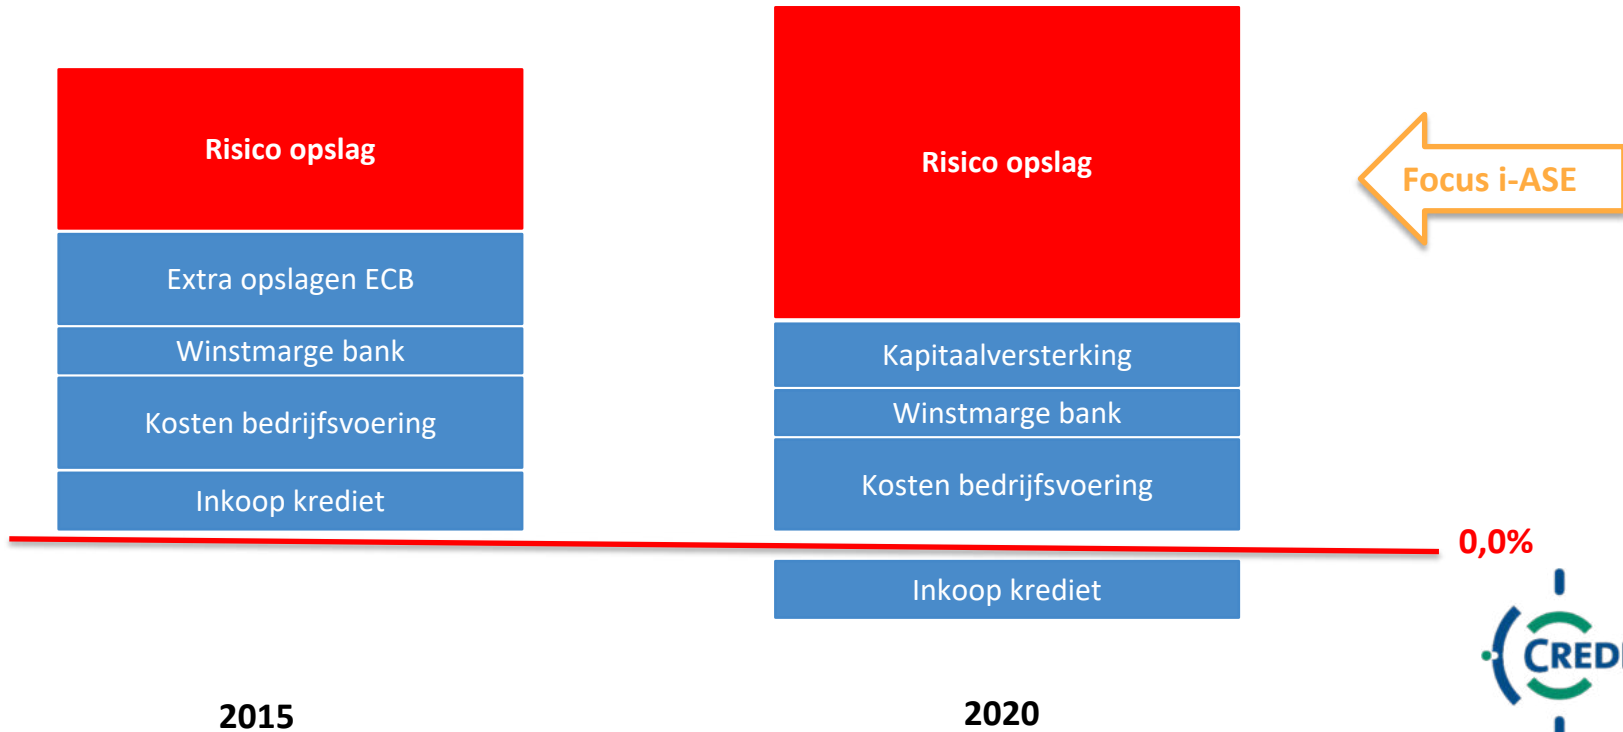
Risico opslag

Extra opslagen ECB

Winstmarge bank

Kosten bedrijfsvoering

Inkoop krediet

Risico opslag

Kapitaalversterking

Winstmarge bank

Kosten bedrijfsvoering

Focus i-ASE

0,0%

Inkoop krediet

CRED

2015

2020